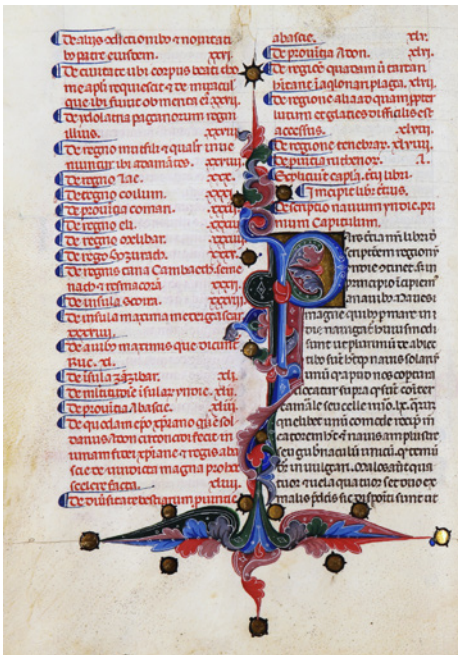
De aliis ascensionibus . . . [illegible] patre eiusdem. xxi.
De civitate ubi corpus beati thome apostoli requiescit et de miraculis que ibi fiunt . . . xxii.
De ydolatria paganorum regni illius. xxiii.
De regno mursili . . . ubi adamantes. xxiiii.
De regno Lac. xxv.
De regno coilum. xxvi.
De provincia coman. xxvii.
De regno eli. xxviii.
De regno melibar. xxix.
De regno Gozurach. xxx.
De regnis tana Cambaeth . . . resmacoran. xxxi.
De insula Scotra. xxxii.
De insula maxima . . . xxxiii.
De avibus maximis que dicuntur Ruc. xl.
De insula zanzibar. xli.
De multitudine insularum yndie. xlii.
De provincia Abasie. xliii.
De quodam . . . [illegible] . . . xliiii.
De diversitate . . . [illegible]

abasie. xlv.
De provincia Aden. xlvi.
De regione quadam in . . . plaga. xlvii.
De regione alia ad quam . . . xlviii.
De regione tenebrarum. xlix.
De provincia rutenorum. L.
Expliciunt capitula . . . libri.
Incipit liber . . .
De . . . in yndie . . . primum Capitulum.

Post . . . in libro . . . regiones . . . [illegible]